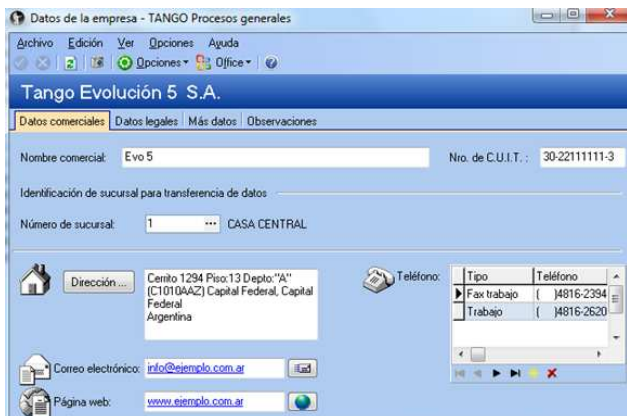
Datos de la empresa - TANGO Procesos generales

Archivo Edición Ver Opciones Ayuda

Opciones Office

Tango Evolución 5 S.A.

Datos comerciales | Datos legales | Más datos | Observaciones

Nombre comercial: Evo 5

Nro. de C.U.I.T.: 30-22111111-3

Identificación de sucursal para transferencia de datos

Número de sucursal: 1 ... CASA CENTRAL

Dirección ...

Cerrito 1294 Piso:13 Depto:"A" (C1010AAZ) Capital Federal, Capital Federal Argentina

Teléfono:

| Tipo | Teléfono |
|---|---|
| Fax trabajo | ( )4816-2394 |
| Trabajo | ( )4816-2620 |

Correo electrónico: info@ejemplo.com.ar

Página web: www.ejemplo.com.ar